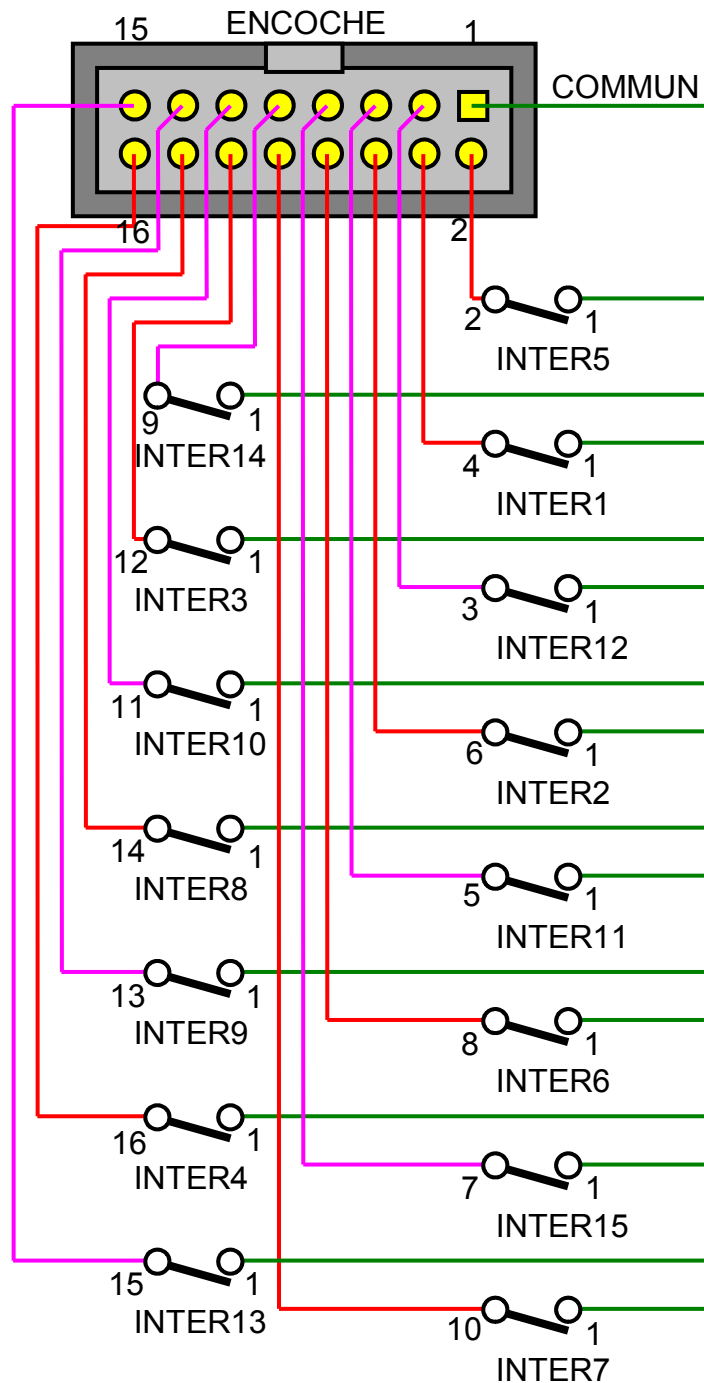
15
ENCOCHE
1
COMMUN
16
2
2
1
INTER5
9
1
INTER14
4
1
INTER1
12
1
INTER3
3
1
INTER12
11
1
INTER10
6
1
INTER2
14
1
INTER8
5
1
INTER11
13
1
INTER9
8
1
INTER6
16
1
INTER4
7
1
INTER15
15
1
INTER13
10
1
INTER7